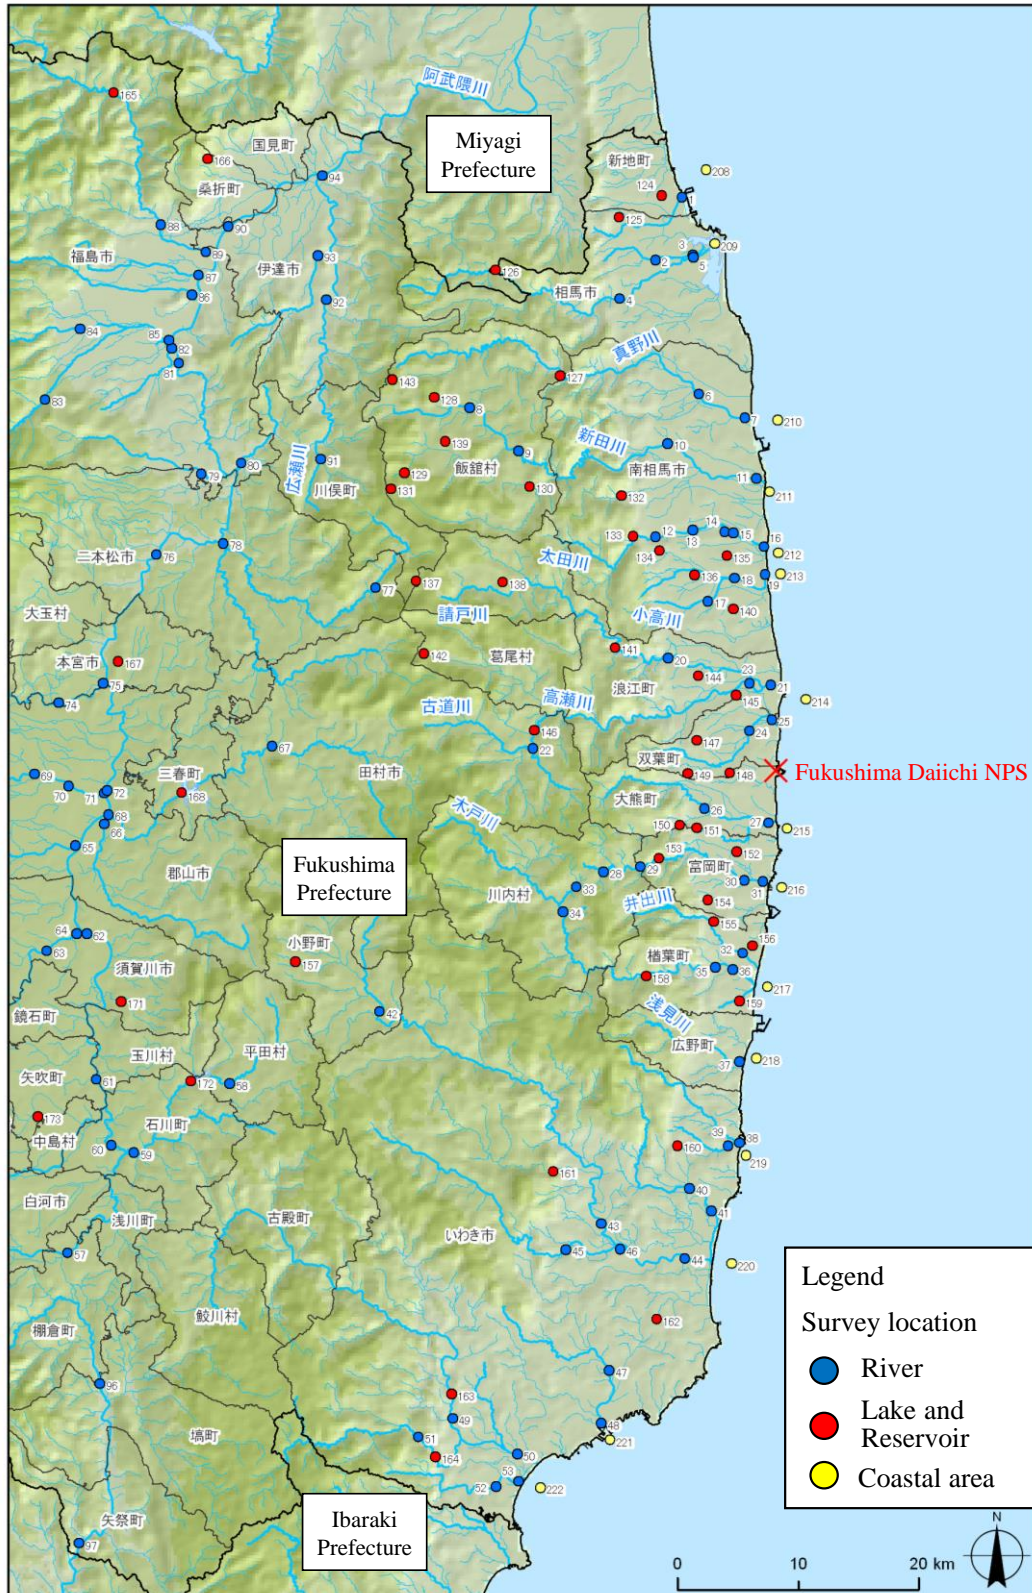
阿武隈川

Miyagi Prefecture

国見町
桑折町
福島市
伊達市
新地町
相馬市
真野川
新田川
南相馬市
飯舘村
川俣町
広瀬川
二本松市
大玉村
本宮市
太田川
小高川
請戸川
葛尾村
古道川
高瀬川
浪江町
双葉町
大熊町
三春町
田村市
木戸川
Fukushima Daiichi NPS
郡山市
Fukushima Prefecture
川内村
富岡町
井出川
小野町
楢葉町
須賀川市
鏡石町
浅見川
広野町
玉川村
平田村
矢吹町
石川町
中島村
白河市
浅川町
古殿町
いわき市
鮫川村
棚倉町
塙町
矢祭町

Ibaraki Prefecture

165 166 94 88 90 89 93 87 86 92 84 85 82 81 83 143 128 8 139 129 131 9 130 91 80 79 78 76 77 137 138 127 124 125 126 1 2 3 5 4 6 7 10 11 132 133 12 13 14 15 16 134 135 136 18 19 17 140 141 20 144 23 21 145 25 24 142 146 22 147 149 148 67 167 75 74 69 70 71 72 168 68 66 65 26 27 150 151 152 153 29 28 30 31 33 34 154 155 156 32 35 36 158 159 64 63 62 157 42 171 61 172 58 173 60 59 37 39 38 160 161 40 41 43 45 46 44 57 162 47 96 163 49 48 51 164 50 53 52 97 208 209 210 211 212 213 214 215 216 217 218 219 220 221 222

Legend
Survey location
River
Lake and Reservoir
Coastal area

0 10 20 km
N